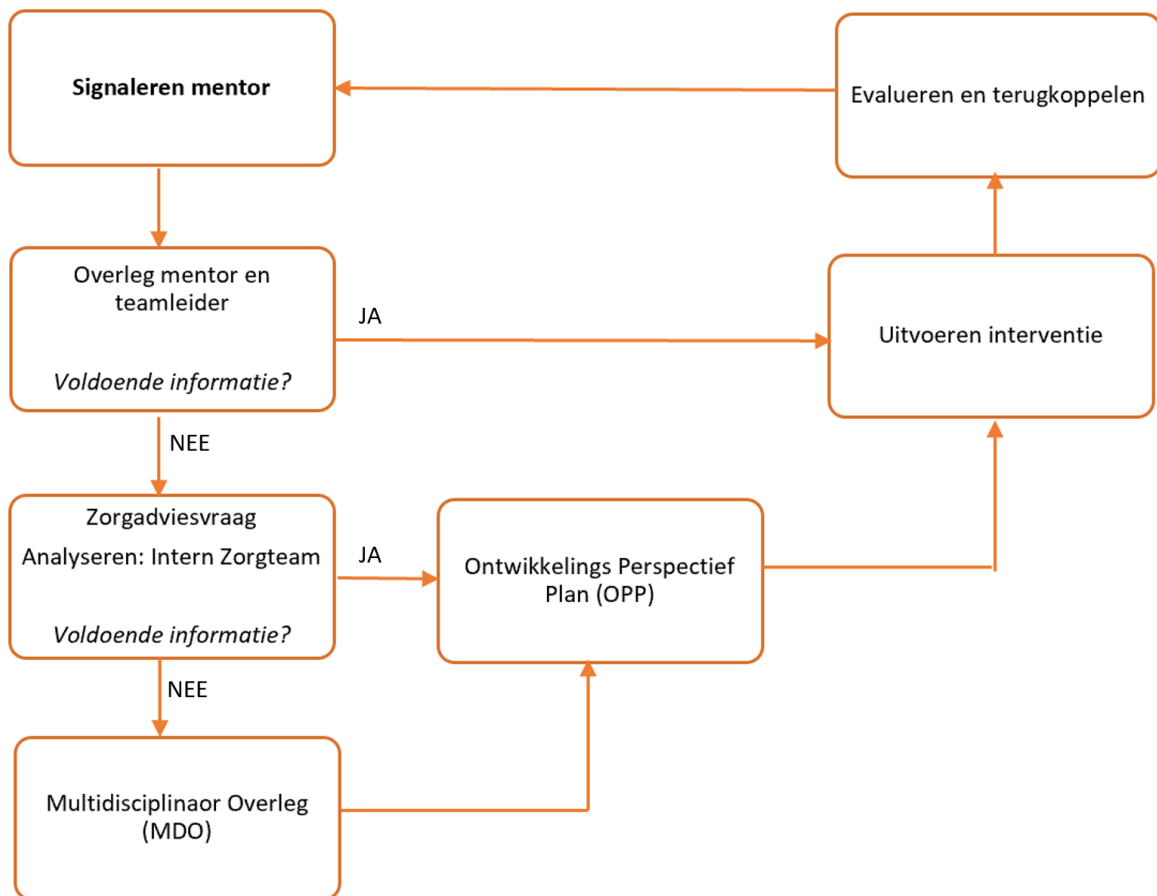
**Signaleren mentor**

Evalueren en terugkoppelen

Overleg mentor en teamleider

*Voldoende informatie?*

JA

Uitvoeren interventie

NEE

Zorgadviesvraag

Analyseren: Intern Zorgteam

*Voldoende informatie?*

JA

Ontwikkelings Perspectief Plan (OPP)

NEE

Multidisciplinaor Overleg (MDO)